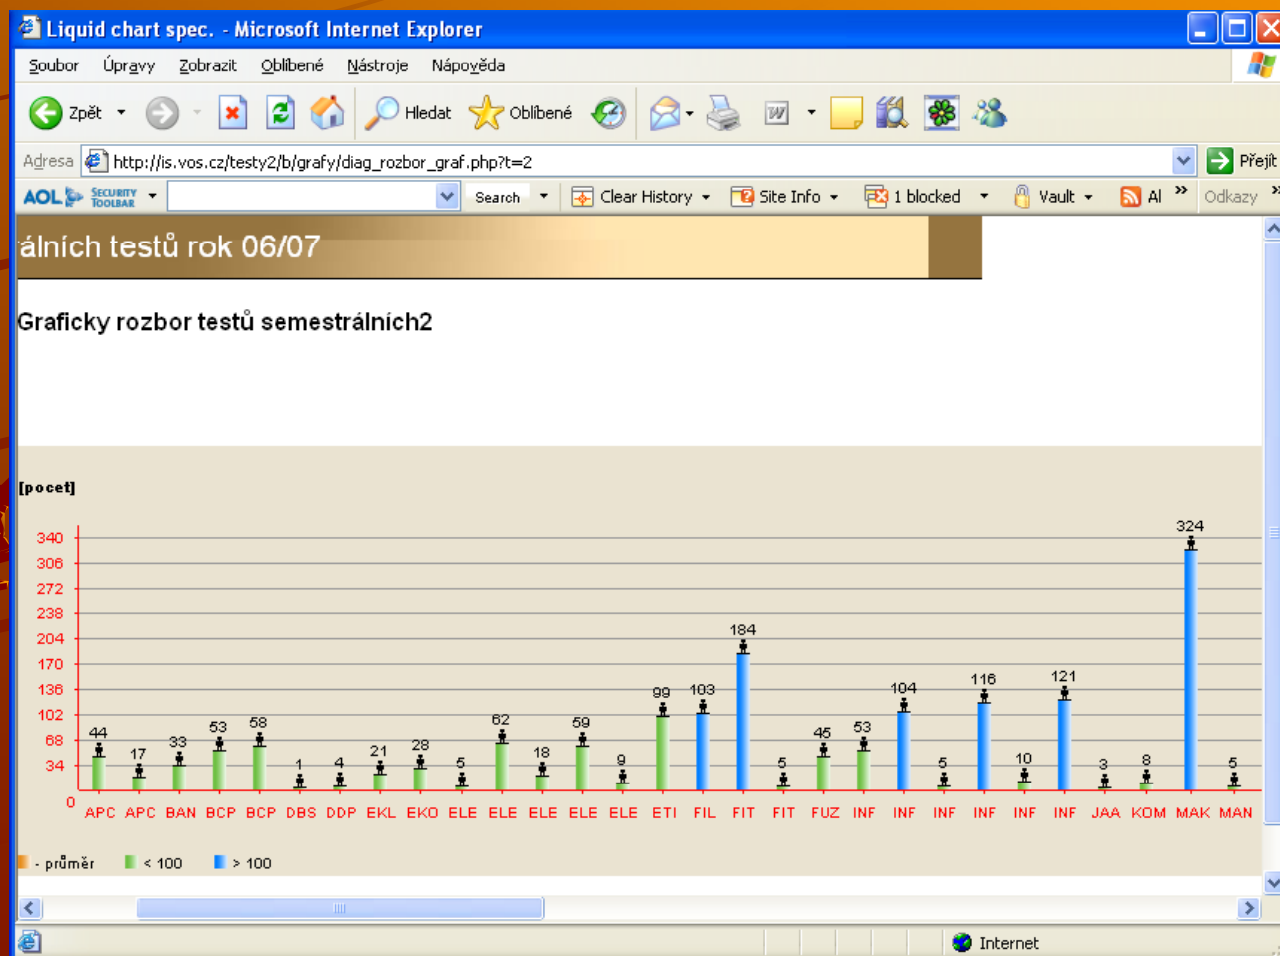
Liquid chart spec. - Microsoft Internet Explorer

Soubor Úpravy Zobrazit Oblíbené Nástroje Nápověda

Zpět Hledat Oblíbené

Adresa http://is.vos.cz/testy2/b/grafy/diag_rozbor_graf.php?t=2 Přejít

AOL Security Toolbar Search Clear History Site Info 1 blocked Vault AI » Odkazy »

álních testů rok 06/07

Graficky rozbor testů semestrálních2

[pocet]

340
306
272
238
204
170
136
102
68
34
0

44 17 33 53 58 1 4 21 28 5 62 18 59 9 99 103 184 5 45 53 104 5 116 10 121 3 8 324 5

APC APC BAN BCP BCP DBS DDP EKL EKO ELE ELE ELE ELE ELE ETI FIL FIT FIT FUZ INF INF INF INF INF INF JAA KOM MAK MAN

- průměr < 100 > 100

Internet